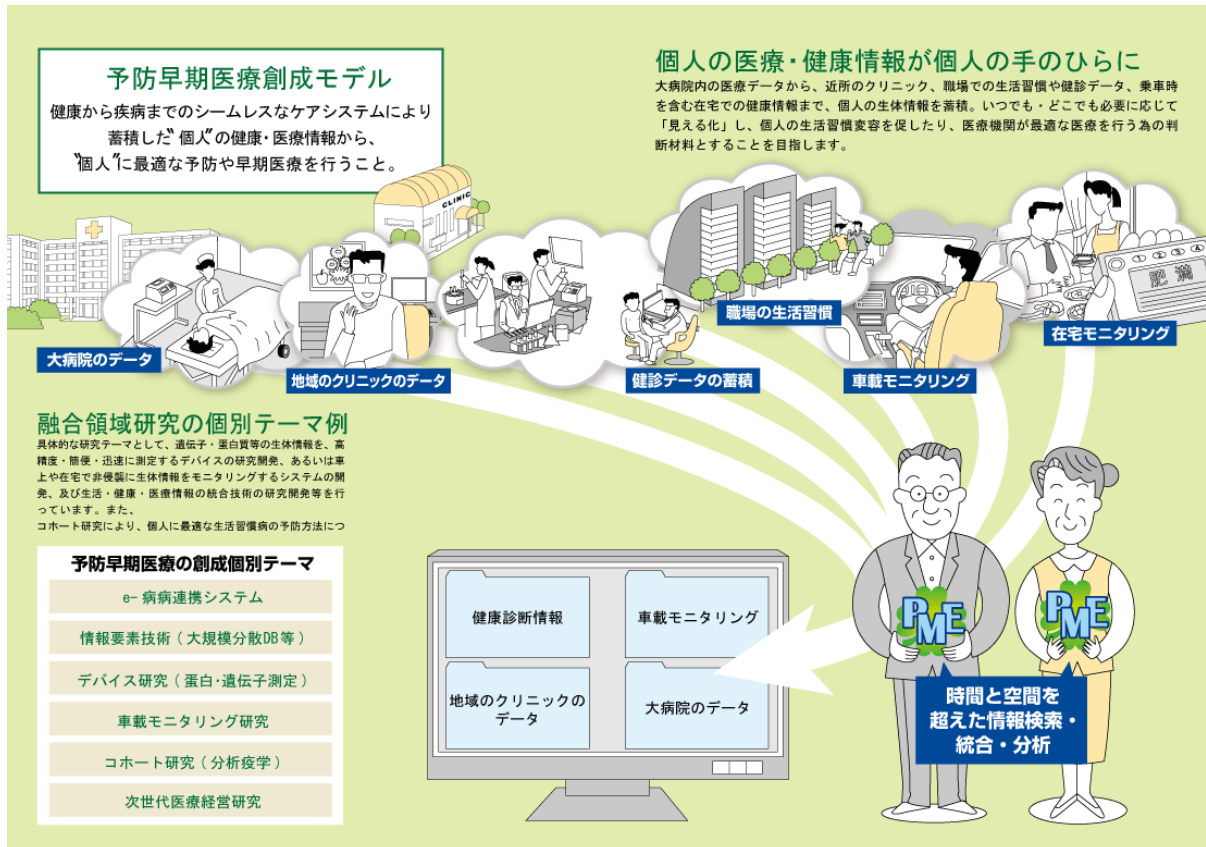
予防早期医療創成モデル

健康から疾病までのシームレスなケアシステムにより蓄積した"個人"の健康・医療情報から、"個人"に最適な予防や早期医療を行うこと。

個人の医療・健康情報が個人の手のひらに

大病院内の医療データから、近所のクリニック、職場での生活習慣や健診データ、乗車時を含む在宅での健康情報まで、個人の生体情報を蓄積。いつでも・どこでも必要に応じて「見える化」し、個人の生活習慣変容を促したり、医療機関が最適な医療を行う為の判断材料とすることを目指します。

CLINIC

大病院のデータ

地域のクリニックのデータ

健診データの蓄積

職場の生活習慣

車載モニタリング

在宅モニタリング

肥満

融合領域研究の個別テーマ例

具体的な研究テーマとして、遺伝子・蛋白質等の生体情報を、高精度・簡便・迅速に測定するデバイスの研究開発、あるいは車上や在宅で非侵襲に生体情報をモニタリングするシステムの開発、及び生活・健康・医療情報の統合技術の研究開発等を行っています。また、コホート研究により、個人に最適な生活習慣病の予防方法につ

予防早期医療の創成個別テーマ

e-病病連携システム

情報要素技術（大規模分散DB等）

デバイス研究（蛋白・遺伝子測定）

車載モニタリング研究

コホート研究（分析疫学）

次世代医療経営研究

健康診断情報

車載モニタリング

地域のクリニックのデータ

大病院のデータ

PME

PME

時間と空間を超えた情報検索・統合・分析